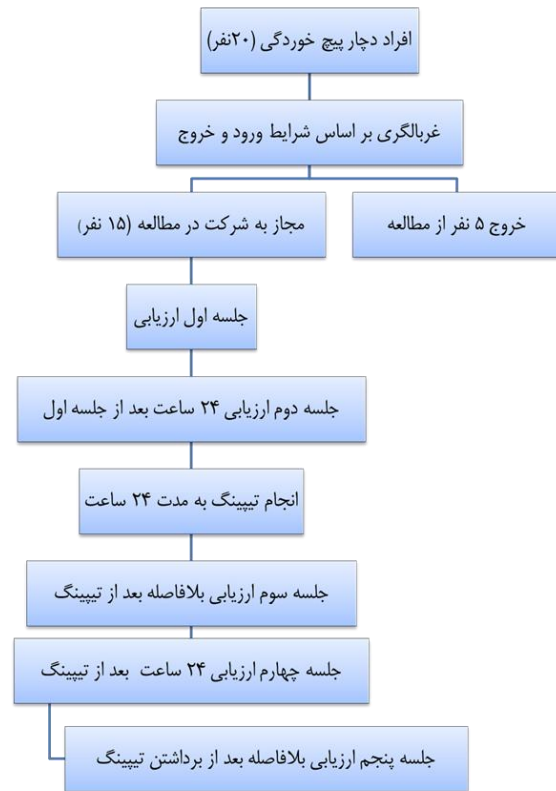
افراد دچار پیچ خوردگی (۲۰نفر)

غربالگری بر اساس شرایط ورود و خروج

مجاز به شرکت در مطالعه (۱۵ نفر)

خروج ۵ نفر از مطالعه

جلسه اول ارزیابی

جلسه دوم ارزیابی ۲۴ ساعت بعد از جلسه اول

انجام تیپینگ به مدت ۲۴ ساعت

جلسه سوم ارزیابی بلافاصله بعد از تیپینگ

جلسه چهارم ارزیابی ۲۴ ساعت بعد از تیپینگ

جلسه پنجم ارزیابی بلافاصله بعد از برداشتن تیپینگ